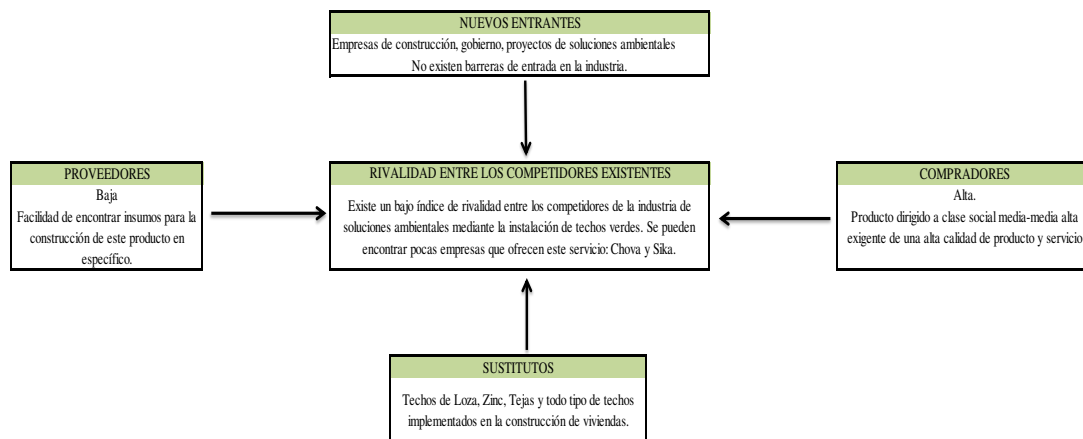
NUEVOS ENTRANTES

Empresas de construcción, gobierno, proyectos de soluciones ambientales
No existen barreras de entrada en la industria.

PROVEEDORES

Baja
Facilidad de encontrar insumos para la construcción de este producto en específico.

RIVALIDAD ENTRE LOS COMPETIDORES EXISTENTES

Existe un bajo índice de rivalidad entre los competidores de la industria de soluciones ambientales mediante la instalación de techos verdes. Se pueden encontrar pocas empresas que ofrecen este servicio: Chova y Sika.

COMPRADORES

Alta.
Producto dirigido a clase social media-media alta exigente de una alta calidad de producto y servicio

SUSTITUTOS

Techos de Loza, Zinc, Tejas y todo tipo de techos implementados en la construcción de viviendas.